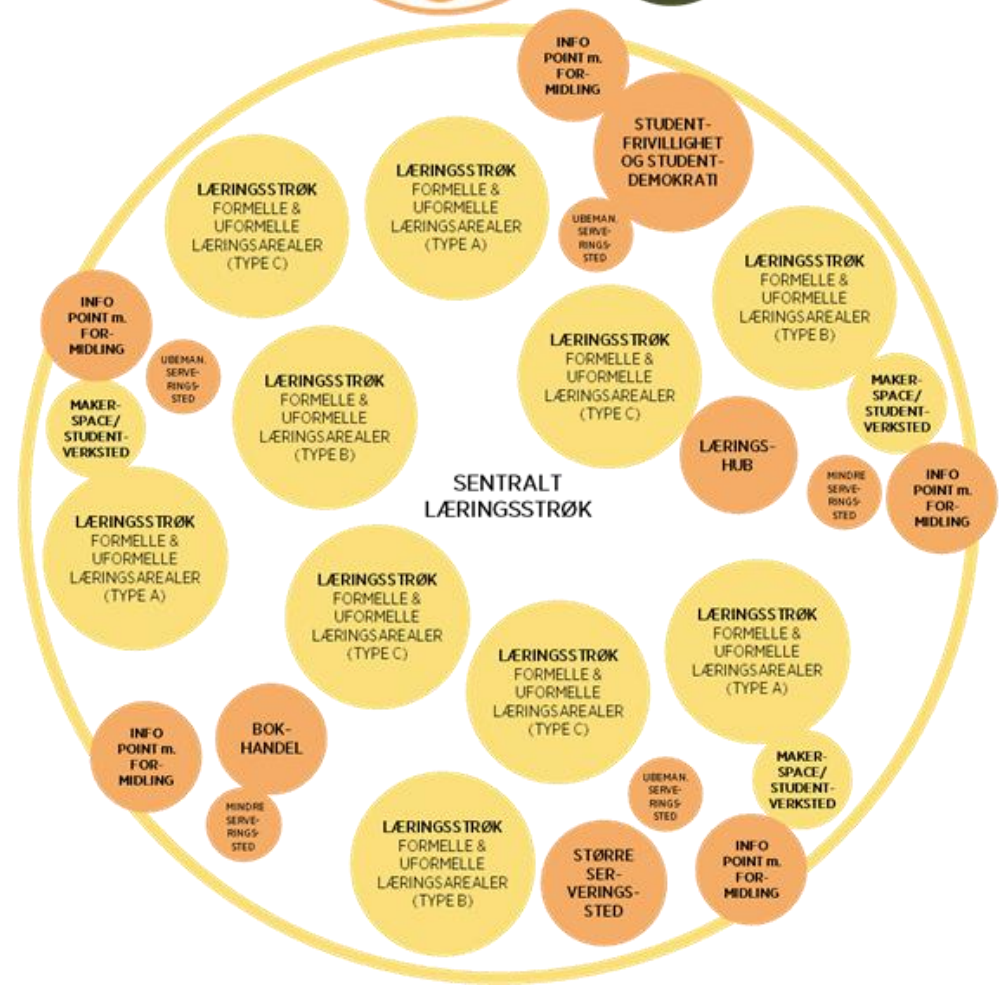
INFO POINT m. FORMIDLING

STUDENTFRIVILLIGHET OG STUDENTDEMOKRATI

LÆRINGSSTRØK FORMELLE & UFORMELLE LÆRINGSAREALER (TYPE A)

LÆRINGSSTRØK FORMELLE & UFORMELLE LÆRINGSAREALER (TYPE C)

UBEMAN. SERVERINGSSTED

LÆRINGSSTRØK FORMELLE & UFORMELLE LÆRINGSAREALER (TYPE B)

INFO POINT m. FORMIDLING

UBEMAN. SERVERINGSSTED

LÆRINGSSTRØK FORMELLE & UFORMELLE LÆRINGSAREALER (TYPE C)

LÆRINGSSTRØK FORMELLE & UFORMELLE LÆRINGSAREALER (TYPE B)

MAKERSPACE/ STUDENTVERKSTED

MAKERSPACE/ STUDENTVERKSTED

LÆRINGSHUB

MINDRE SERVERINGSSTED

INFO POINT m. FORMIDLING

SENTRALT LÆRINGSSTRØK

LÆRINGSSTRØK FORMELLE & UFORMELLE LÆRINGSAREALER (TYPE A)

LÆRINGSSTRØK FORMELLE & UFORMELLE LÆRINGSAREALER (TYPE C)

LÆRINGSSTRØK FORMELLE & UFORMELLE LÆRINGSAREALER (TYPE A)

LÆRINGSSTRØK FORMELLE & UFORMELLE LÆRINGSAREALER (TYPE C)

INFO POINT m. FORMIDLING

BOKHANDEL

MAKERSPACE/ STUDENTVERKSTED

UBEMAN. SERVERINGSSTED

MINDRE SERVERINGSSTED

LÆRINGSSTRØK FORMELLE & UFORMELLE LÆRINGSAREALER (TYPE B)

STØRRE SERVERINGSSTED

INFO POINT m. FORMIDLING